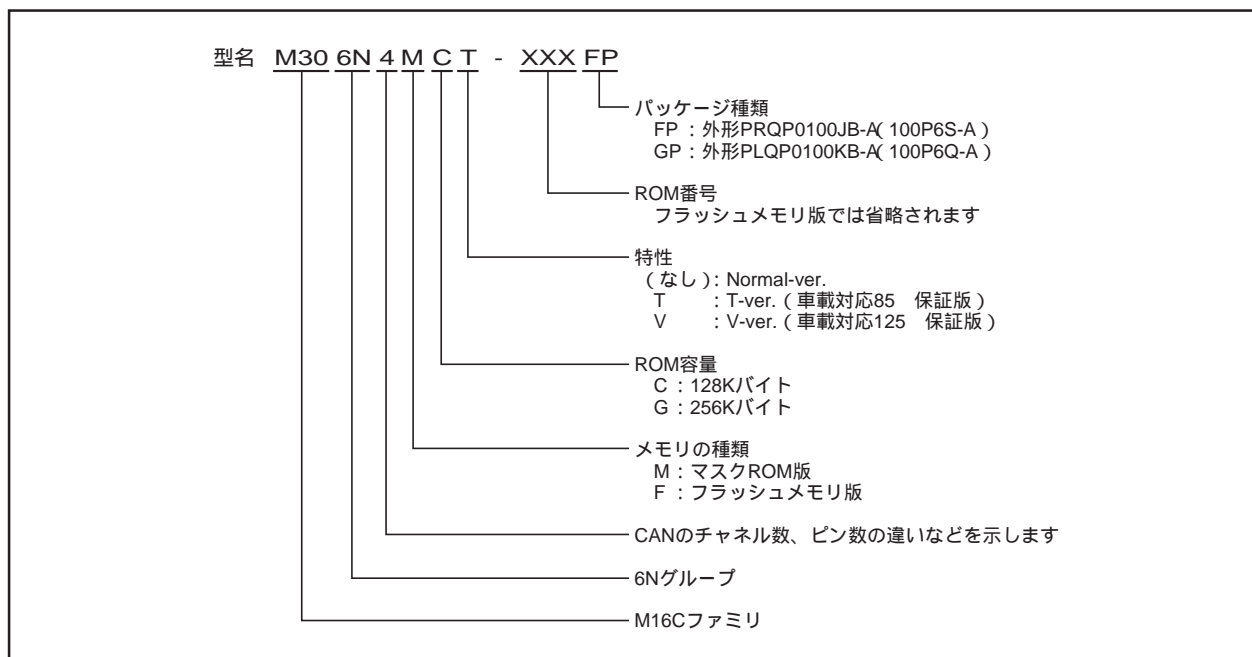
型名 M30 6N 4 M C T - XXX FP

パッケージ種類
FP：外形PRQP0100JB-A(100P6S-A)
GP：外形PLQP0100KB-A(100P6Q-A)

ROM番号
フラッシュメモリ版では省略されます

特性
(なし)：Normal-ver.
T ：T-ver.(車載対応85 保証版)
V ：V-ver.(車載対応125 保証版)

ROM容量
C：128Kバイト
G：256Kバイト

メモリの種類
M：マスクROM版
F：フラッシュメモリ版

CANのチャネル数、ピン数の違いなどを示します

6Nグループ

M16Cファミリ